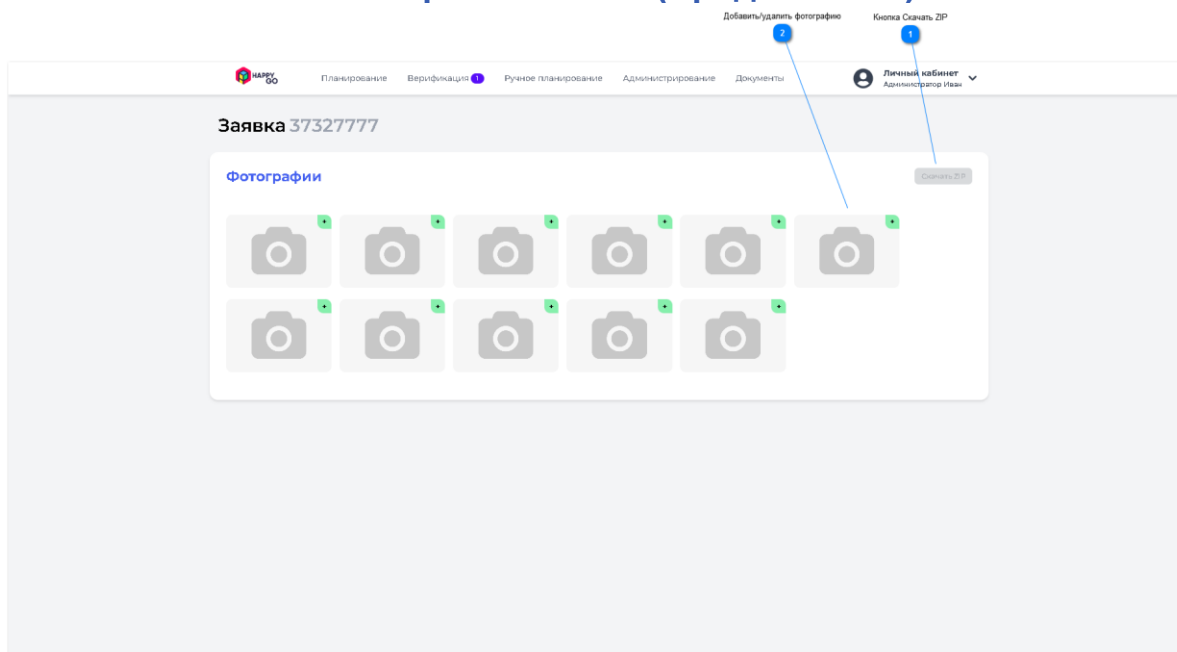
Добавить/удалить фотографию
2
Кнопка Скачать ZIP
1

HAPPY GO
Планирование
Верификация 1
Ручное планирование
Администрирование
Документы
Личный кабинет
Администратор Иван

Заявка 37327777

Фотографии
Скачать ZIP

+ + + + + +
+ + + + +